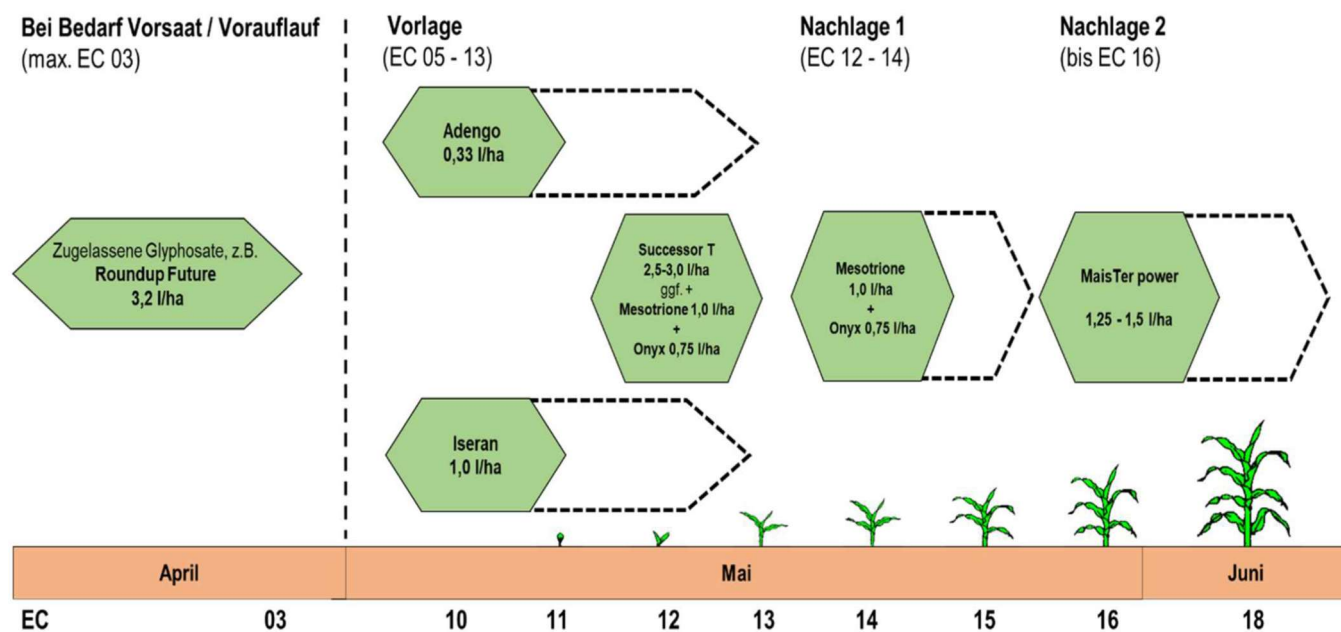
Bei Bedarf Vorsaat / Vorauflauf
(max. EC 03)

Vorlage
(EC 05 - 13)

Nachlage 1
(EC 12 - 14)

Nachlage 2
(bis EC 16)

Adengo
0,33 l/ha

Zugelassene Glyphosate, z.B.
Roundup Future
3,2 l/ha

Successor T
2,5-3,0 l/ha
ggf. +
Mesotrione 1,0 l/ha
+
Onyx 0,75 l/ha

Mesotrione
1,0 l/ha
+
Onyx 0,75 l/ha

MaisTer power
1,25 - 1,5 l/ha

Iseran
1,0 l/ha

| April | Mai | Juni |
|---|---|---|

EC 03 10 11 12 13 14 15 16 18